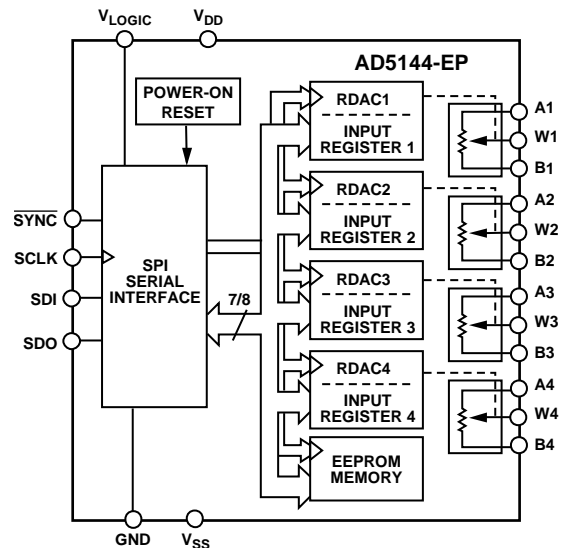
$V_{LOGIC}$ $V_{DD}$

AD5144-EP

POWER-ON RESET

RDAC1
INPUT REGISTER 1

RDAC2
INPUT REGISTER 2

RDAC3
INPUT REGISTER 3

RDAC4
INPUT REGISTER 4

EEPROM MEMORY

$\overline{SYNC}$
SCLK
SDI
SDO

SPI SERIAL INTERFACE

7/8

A1
W1
B1
A2
W2
B2
A3
W3
B3
A4
W4
B4

GND $V_{SS}$